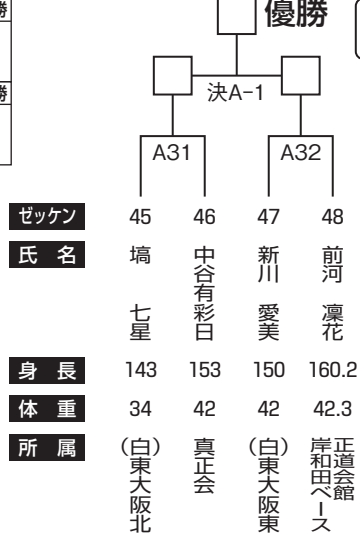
優勝

決A-1

A31

A32

| ゼッケン | 45 | 46 | 47 | 48 |
|---|---|---|---|---|
| 氏 名 | 塙 七星 | 中谷有彩日 | 新川 愛美 | 前河 凜花 |
| 身 長 | 143 | 153 | 150 | 160.2 |
| 体 重 | 34 | 42 | 42 | 42.3 |
| 所 属 | (白)東大阪北 | 真正会 | (白)東大阪東 | 正道会館 岸和田ベース |